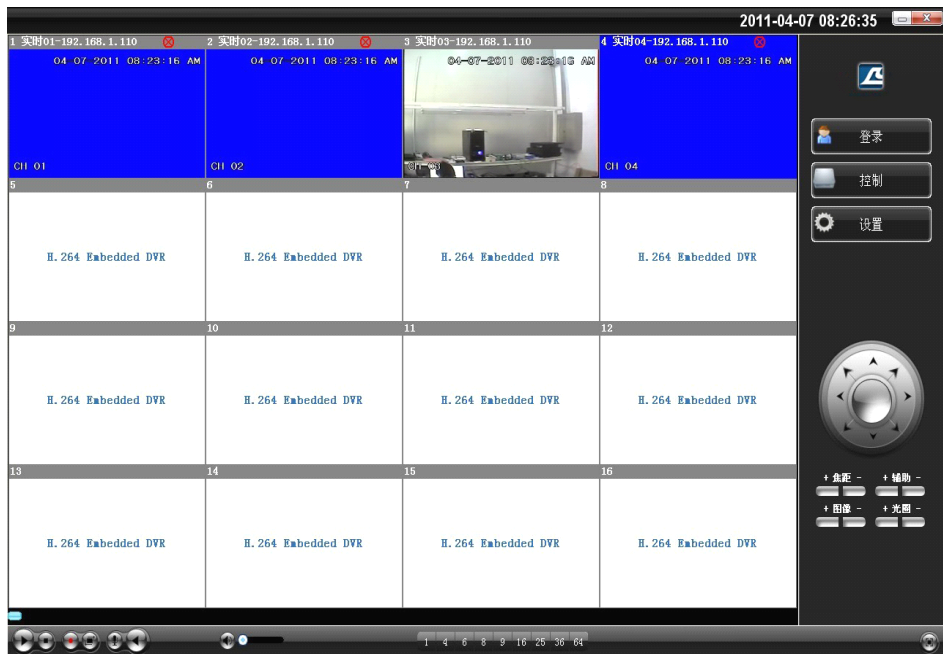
2011-04-07 08:26:35

1 实时01-192.168.1.110
04 07 2011 08:23:16 AM
CH 01

2 实时02-192.168.1.110
04 07 2011 08:23:16 AM
CH 02

3 实时03-192.168.1.110
04-07-2011 08:23:16 AM
CH 03

4 实时04-192.168.1.110
04 07 2011 08:23:16 AM
CH 04

5
H.264 Embedded DVR

6
H.264 Embedded DVR

7
H.264 Embedded DVR

8
H.264 Embedded DVR

9
H.264 Embedded DVR

10
H.264 Embedded DVR

11
H.264 Embedded DVR

12
H.264 Embedded DVR

13
H.264 Embedded DVR

14
H.264 Embedded DVR

15
H.264 Embedded DVR

16
H.264 Embedded DVR

登录
控制
设置

+ 焦距 -
+ 辅助 -
+ 图像 -
+ 光圈 -

1 4 6 8 9 16 25 36 64